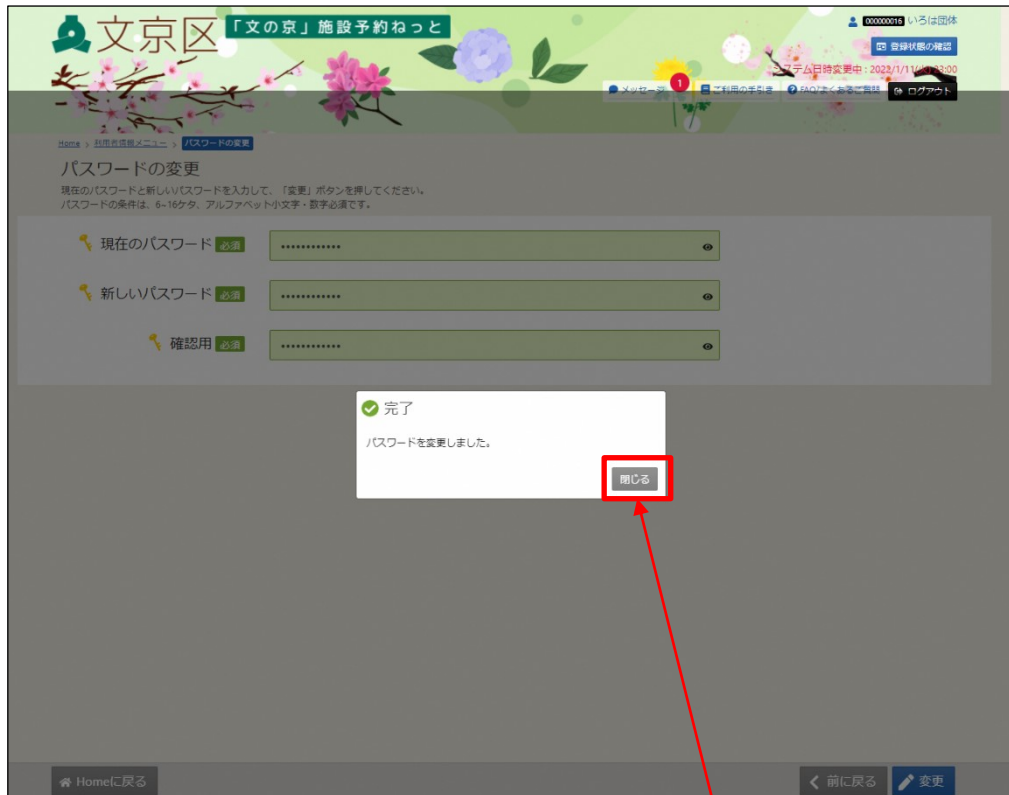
文京区 「文の京」施設予約ねっと

000000015 いろは団体

登録状態の確認

システム日時変更中：2022/1/11/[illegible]:00

メッセージ 1　ご利用の手引き　FAQ/よくある質問　ログアウト

Home > 利用者情報メニュー > パスワードの変更

パスワードの変更

現在のパスワードと新しいパスワードを入力して、「変更」ボタンを押してください。
パスワードの条件は、6~16ケタ、アルファベット小文字・数字必須です。

現在のパスワード 必須 •••••••••••••

新しいパスワード 必須 •••••••••••••

確認用 必須 •••••••••••••

完了

パスワードを変更しました。

閉じる

Homeに戻る

前に戻る

変更